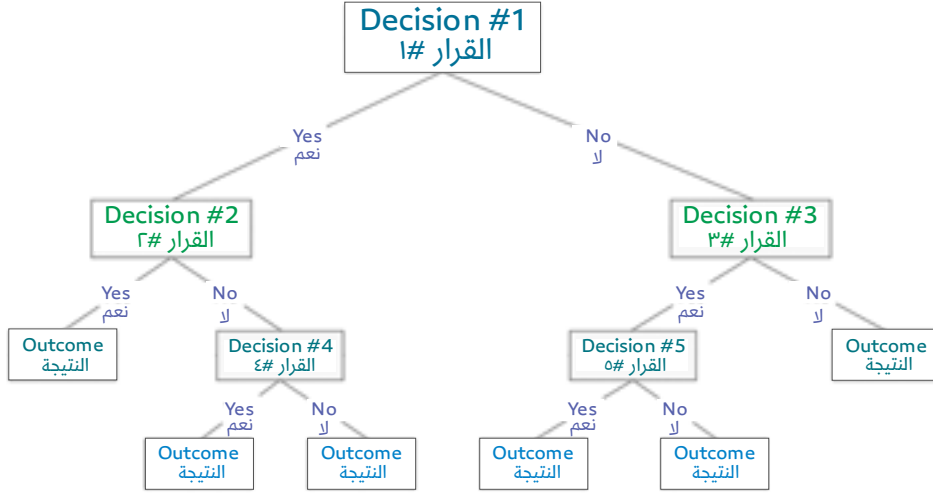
Decision #1
القرار #١

Yes
نعم

No
لا

Decision #2
القرار #٢

Decision #3
القرار #٣

Yes
نعم

No
لا

Yes
نعم

No
لا

Outcome
النتيجة

Decision #4
القرار #٤

Decision #5
القرار #٥

Outcome
النتيجة

Yes
نعم

No
لا

Yes
نعم

No
لا

Outcome
النتيجة

Outcome
النتيجة

Outcome
النتيجة

Outcome
النتيجة